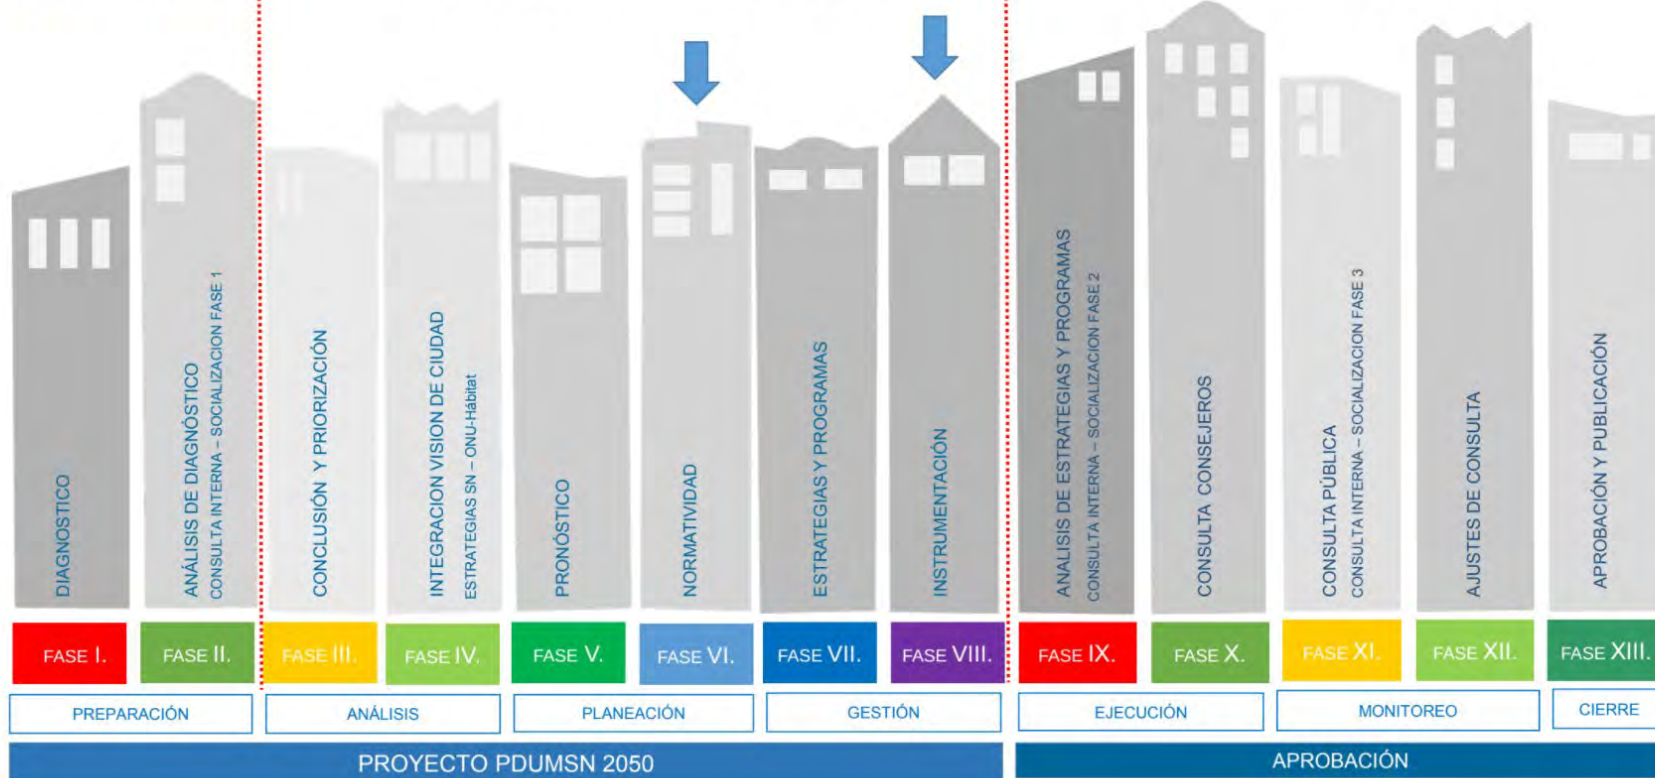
DIAGNOSTICO

ANÁLISIS DE DIAGNÓSTICO
CONSULTA INTERNA – SOCIALIZACION FASE 1

CONCLUSIÓN Y PRIORIZACIÓN

INTEGRACION VISION DE CIUDAD
ESTRATEGIAS SN – ONU-Habitat

PRONÓSTICO

NORMATIVIDAD

ESTRATEGIAS Y PROGRAMAS

INSTRUMENTACIÓN

ANALISIS DE ESTRATEGIAS Y PROGRAMAS
CONSULTA INTERNA – SOCIALIZACION FASE 2

CONSULTA CONSEJEROS

CONSULTA PÚBLICA
CONSULTA INTERNA – SOCIALIZACION FASE 3

AJUSTES DE CONSULTA

APROBACIÓN Y PUBLICACIÓN

FASE I.
FASE II.
FASE III.
FASE IV.
FASE V.
FASE VI.
FASE VII.
FASE VIII.
FASE IX.
FASE X.
FASE XI.
FASE XII.
FASE XIII.

PREPARACIÓN
ANÁLISIS
PLANEACIÓN
GESTIÓN
EJECUCIÓN
MONITOREO
CIERRE

PROYECTO PDUMSN 2050
APROBACIÓN